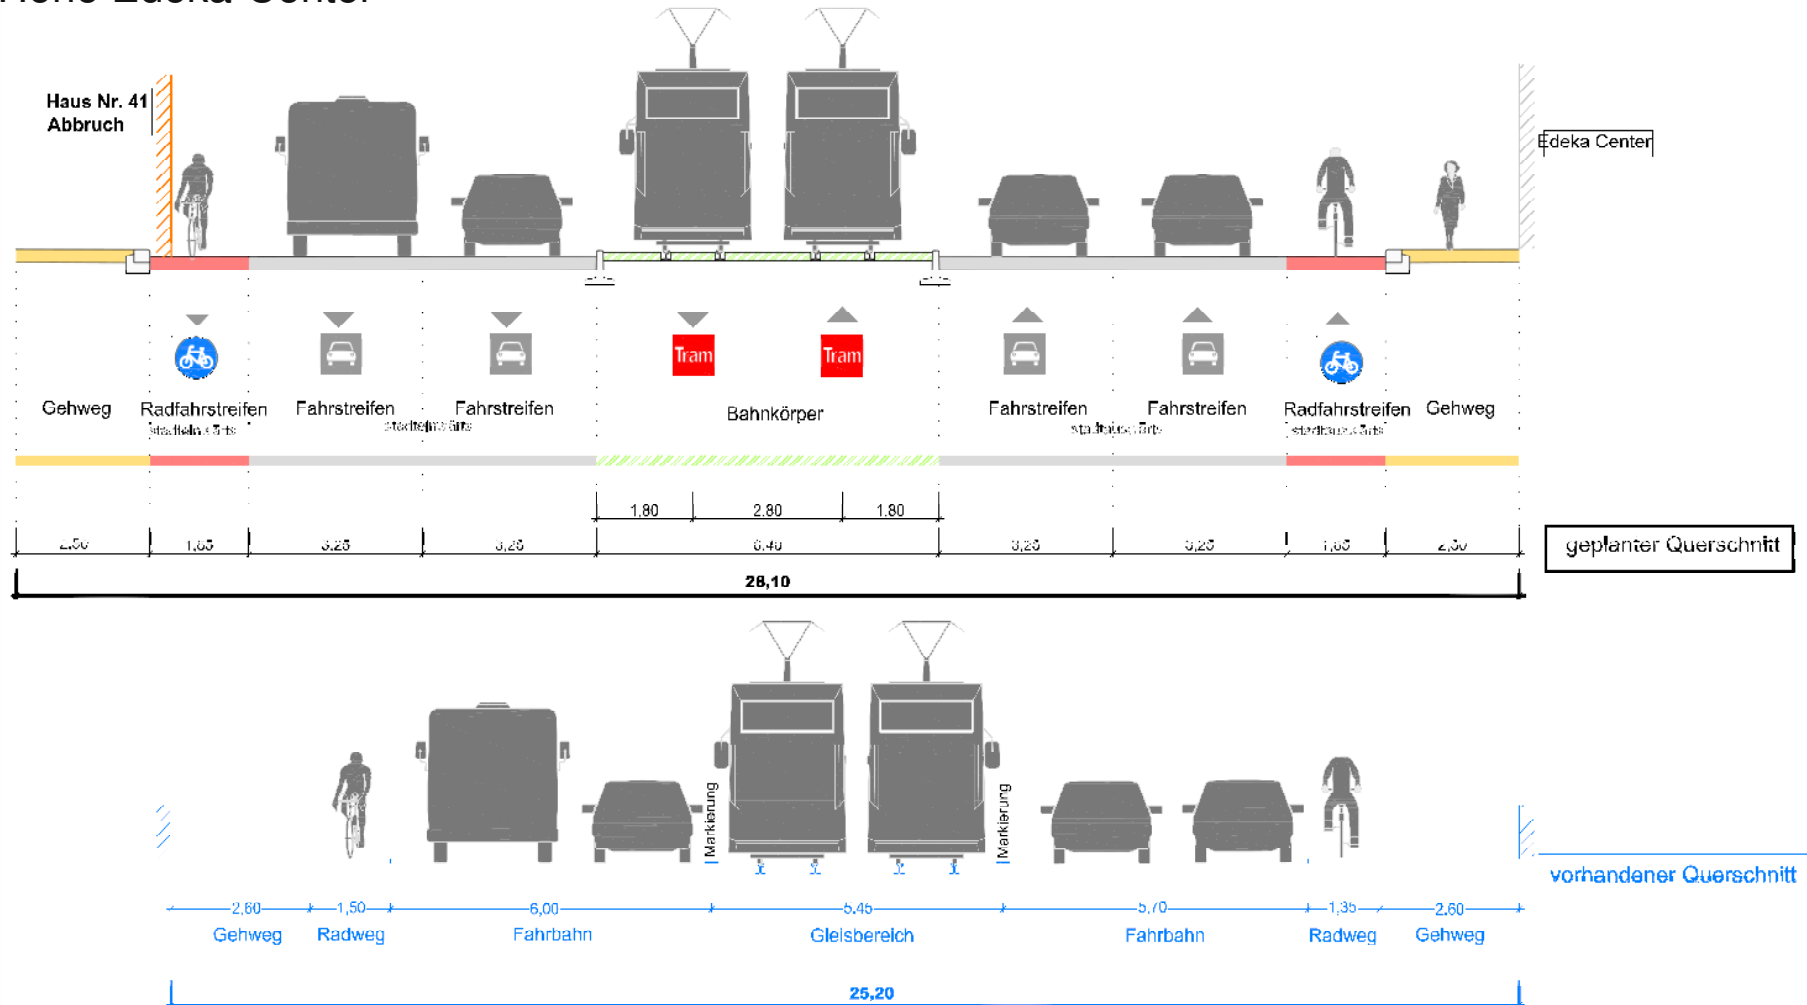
Haus Nr. 41
Abbruch

Edeka Center

Tram
Tram

Gehweg
Radfahrstreifen
stadteinwärts
Fahrstreifen
stadteinwärts
Fahrstreifen
Bahnkörper
Fahrstreifen
stadtauswärts
Fahrstreifen
Radfahrstreifen
stadtauswärts
Gehweg

1.80
2.80
1.80

2,50
1,65
3,25
3,25
6,40
3,25
3,25
1,65
2,50

geplanter Querschnitt

28,10

Markierung
Markierung

vorhandener Querschnitt

2,60
1,50
6,00
5,45
5,70
1,35
2,60

Gehweg
Radweg
Fahrbahn
Gleisbereich
Fahrbahn
Radweg
Gehweg

25,20